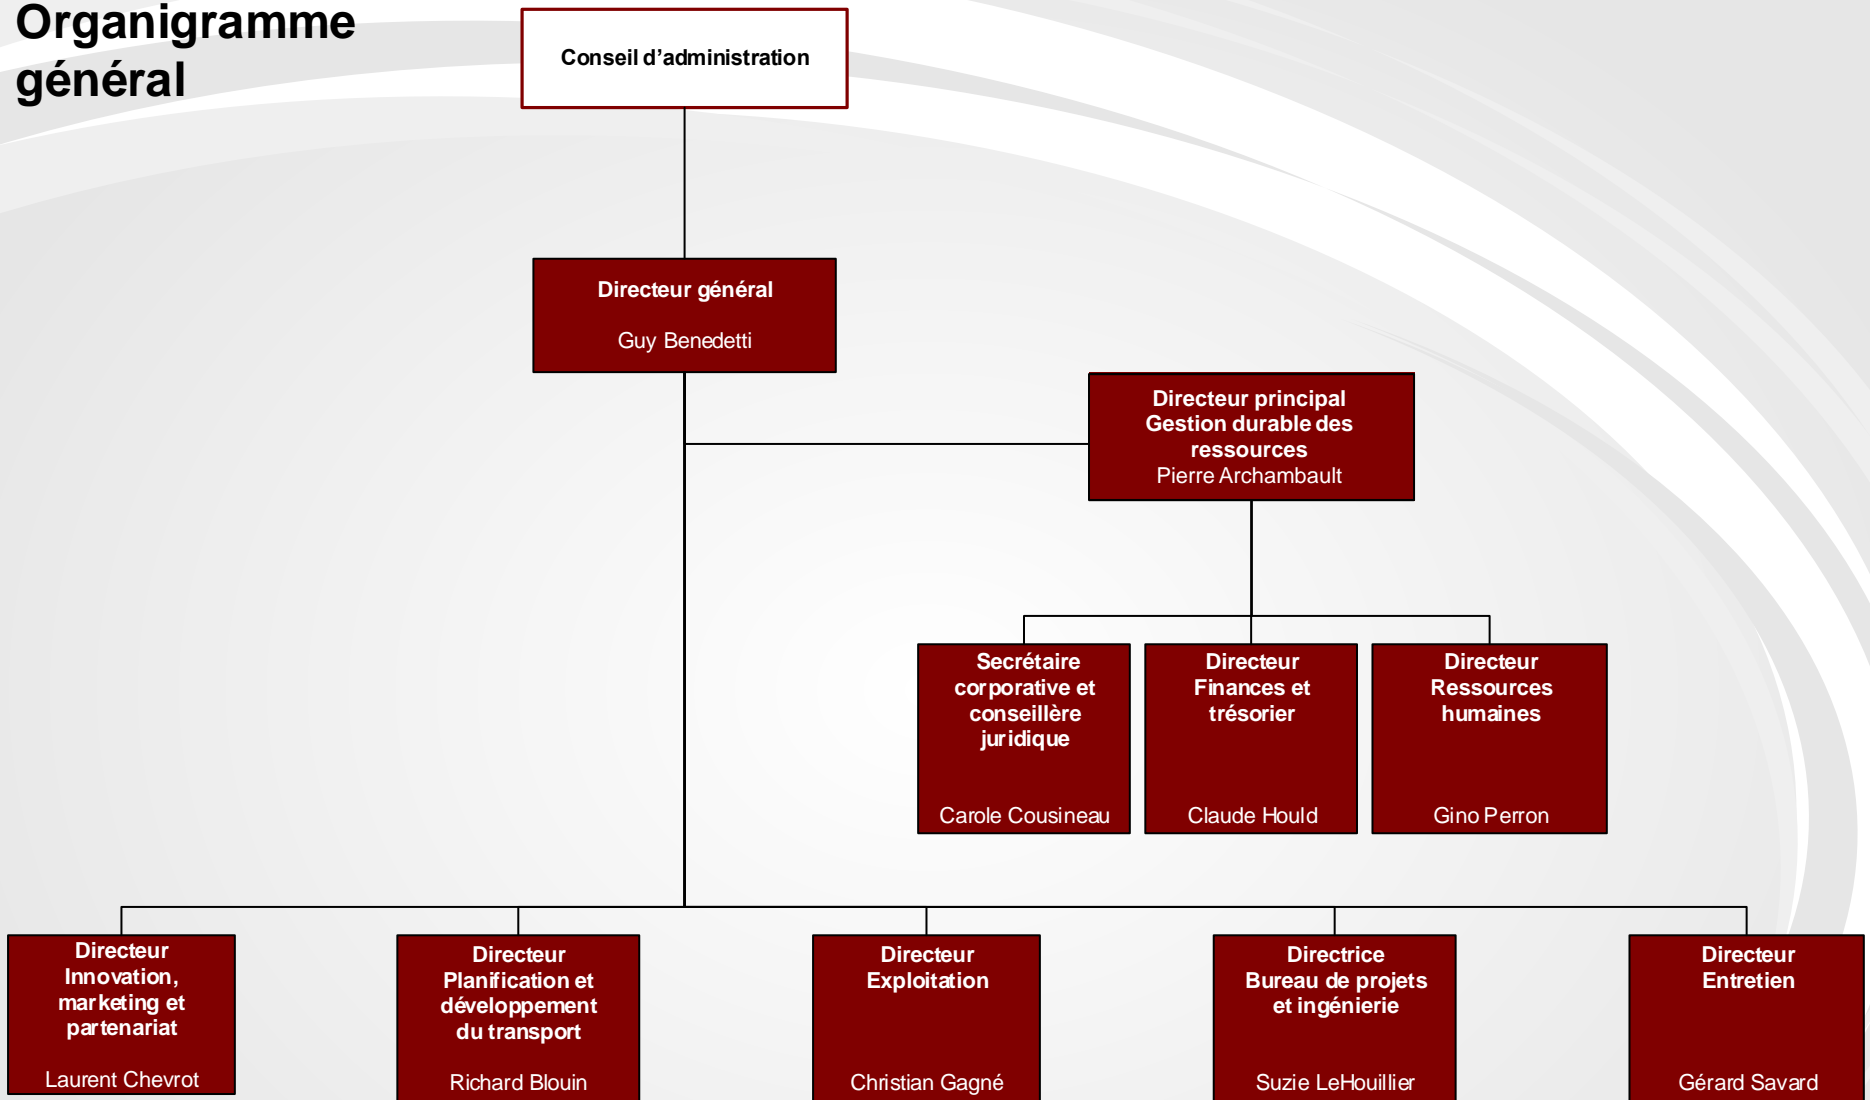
Organigramme général

Conseil d’administration

Directeur général

Guy Benedetti

Directeur principal Gestion durable des ressources
Pierre Archambault

Secrétaire corporative et conseillère juridique

Carole Cousineau

Directeur Finances et trésorier

Claude Hould

Directeur Ressources humaines

Gino Perron

Directeur Innovation, marketing et partenariat

Laurent Chevrot

Directeur Planification et développement du transport

Richard Blouin

Directeur Exploitation

Christian Gagné

Directrice Bureau de projets et ingénierie

Suzie LeHouillier

Directeur Entretien

Gérard Savard